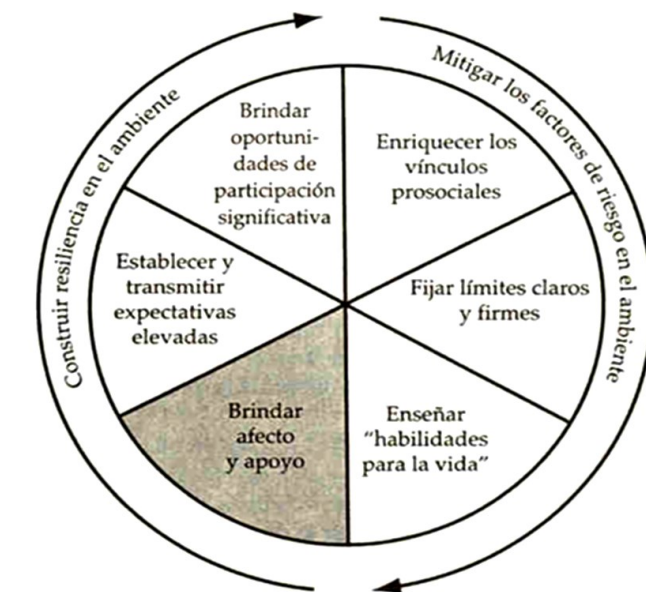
Mitigar los factores de riesgo en el ambiente

Construir resiliencia en el ambiente

Brindar oportunidades de participación significativa

Enriquecer los vínculos prosociales

Establecer y transmitir expectativas elevadas

Fijar límites claros y firmes

Brindar afecto y apoyo

Enseñar "habilidades para la vida"